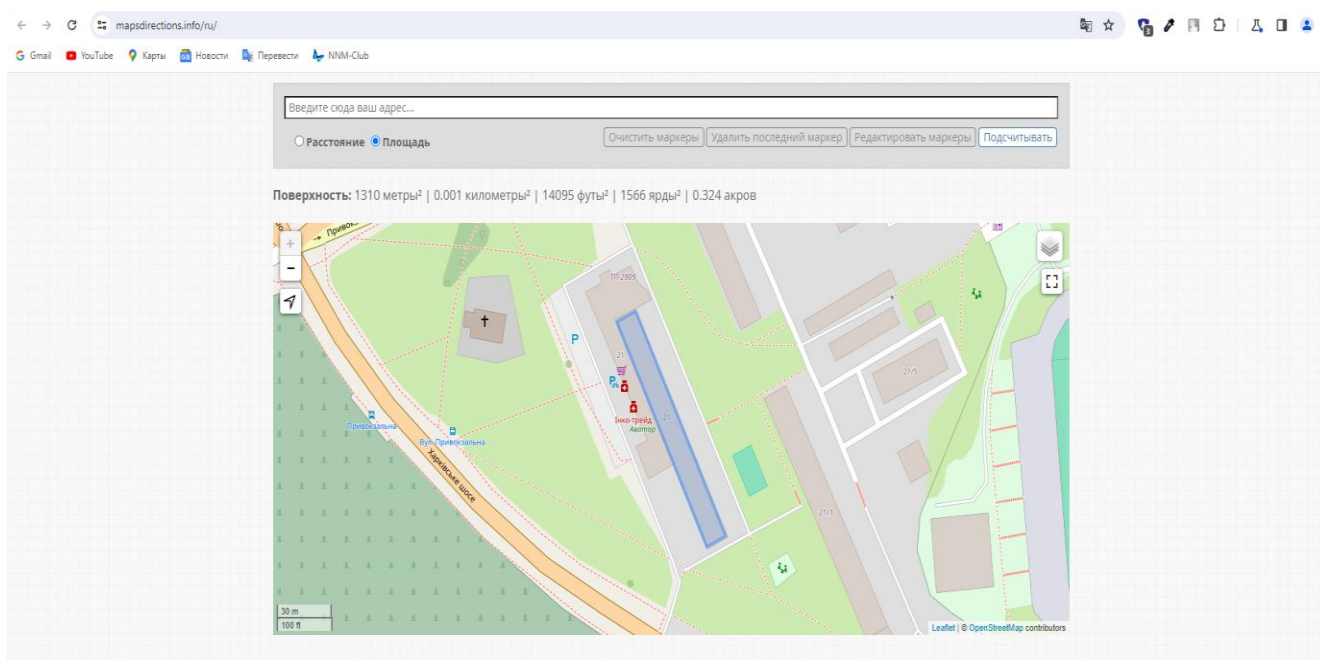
mapsdirections.info/ru/

Gmail YouTube Карты Новости Перевести NNM-Club

Введите сюда ваш адрес...

Расстояние Площадь

Очистить маркеры | Удалить последний маркер | Редактировать маркеры | Подсчитывать

**Поверхность:** 1310 метры² | 0.001 километры² | 14095 футы² | 1566 ярды² | 0.324 акров

Привокзальна
Привокзальна
Вул. Привокзальна
Харківське шосе
ТП-2805
21
Інко-трейд
Автгор
21
21/5
21/1
30 m
100 ft
Leaflet | © OpenStreetMap contributors